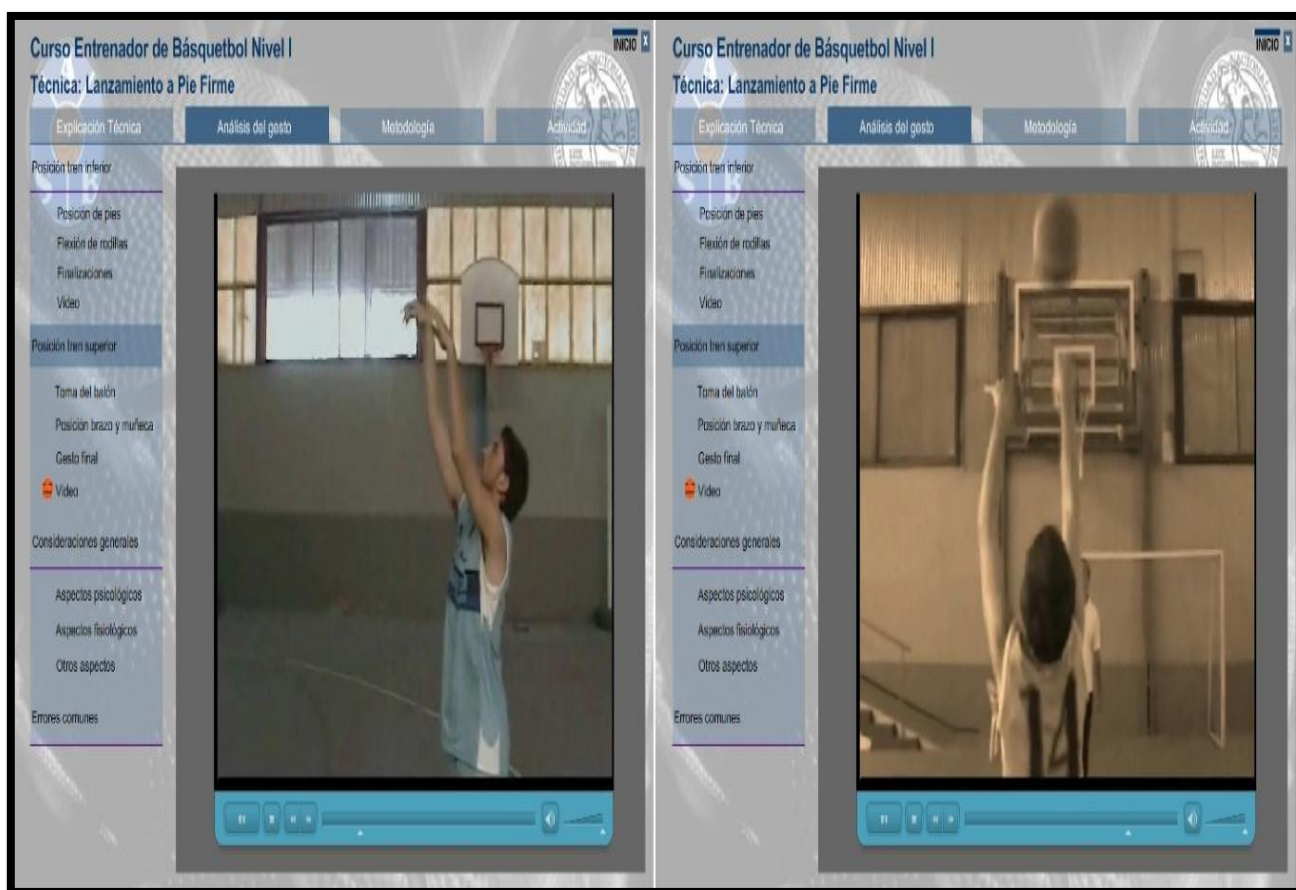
Curso Entrenador de Básquetbol Nivel I
Técnica: Lanzamiento a Pie Firme

INICIO

Explicación Técnica
Análisis del gesto
Metodología
Actividad

Posición tren inferior
Posición de pies
Flexión de rodillas
Finalizaciones
Video

Posición tren superior
Toma del balón
Posición brazo y muñeca
Gesto final
Video

Consideraciones generales
Aspectos psicológicos
Aspectos fisiológicos
Otros aspectos

Errores comunes

Curso Entrenador de Básquetbol Nivel I
Técnica: Lanzamiento a Pie Firme

INICIO

Explicación Técnica
Análisis del gesto
Metodología
Actividad

Posición tren inferior
Posición de pies
Flexión de rodillas
Finalizaciones
Video

Posición tren superior
Toma del balón
Posición brazo y muñeca
Gesto final
Video

Consideraciones generales
Aspectos psicológicos
Aspectos fisiológicos
Otros aspectos

Errores comunes